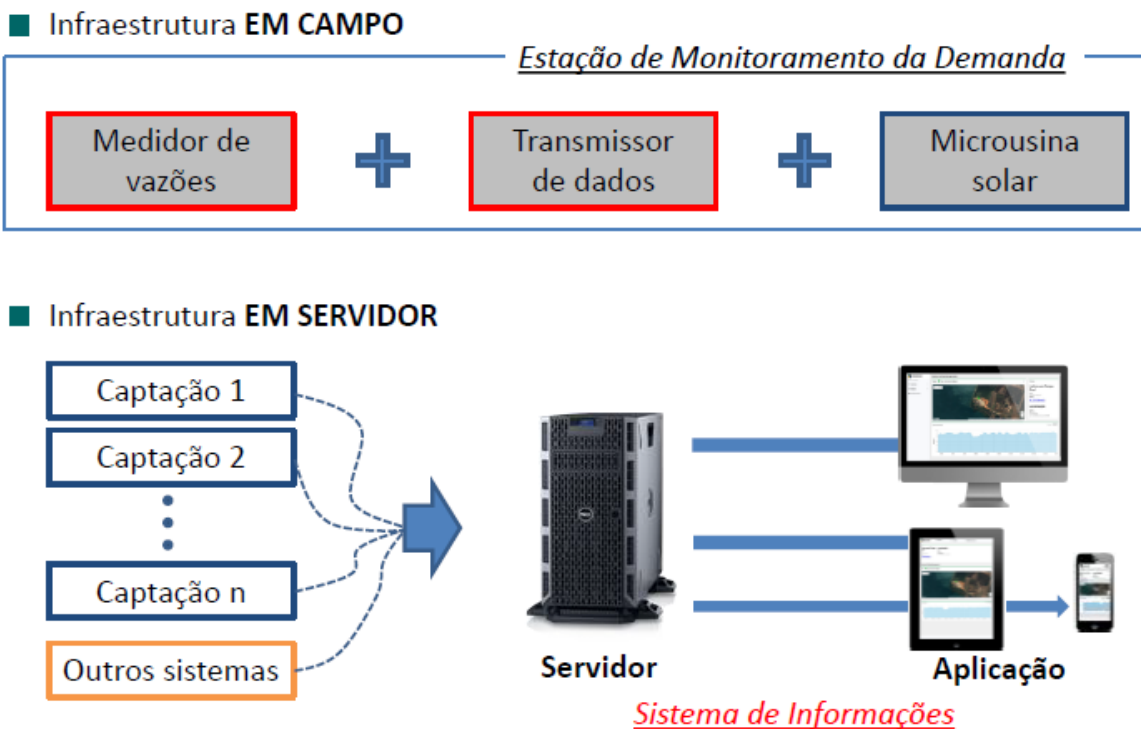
Infraestrutura **EM CAMPO**

Estação de Monitoramento da Demanda

Medidor de vazões

Transmissor de dados

Microusina solar

Infraestrutura **EM SERVIDOR**

Captação 1

Captação 2

Captação n

Outros sistemas

Servidor

Aplicação

Sistema de Informações